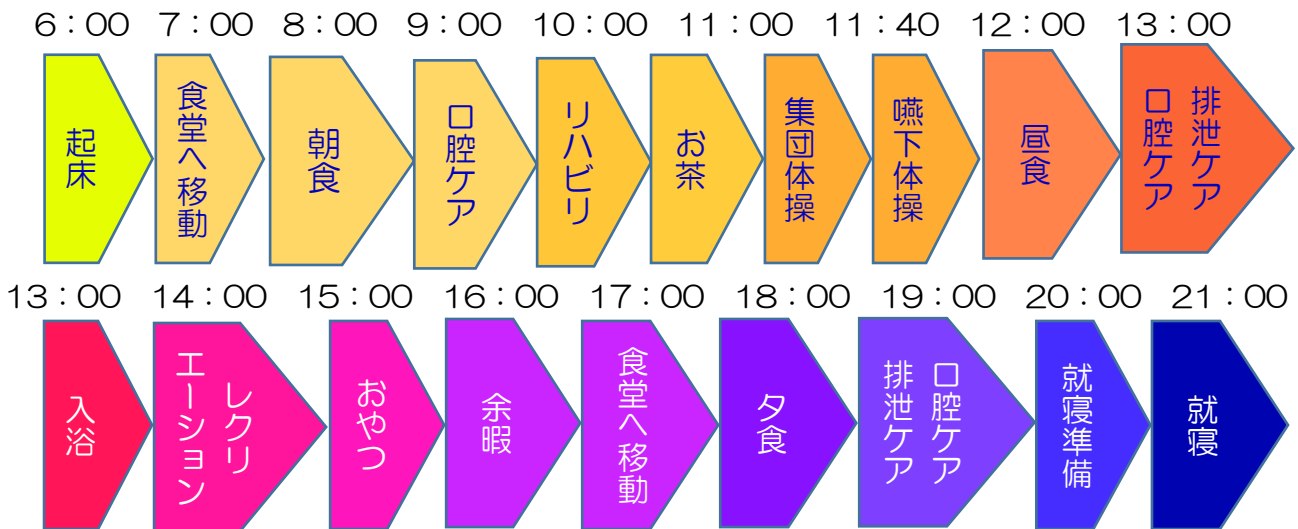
6：00 7：00 8：00 9：00 10：00 11：00 11：40 12：00 13：00

起床

食堂へ移動

朝食

口腔ケア

リハビリ

お茶

集団体操

嚥下体操

昼食

排泄ケア
口腔ケア

13：00 14：00 15：00 16：00 17：00 18：00 19：00 20：00 21：00

入浴

レクリエーション

おやつ

余暇

食堂へ移動

夕食

口腔ケア
排泄ケア

就寝準備

就寝